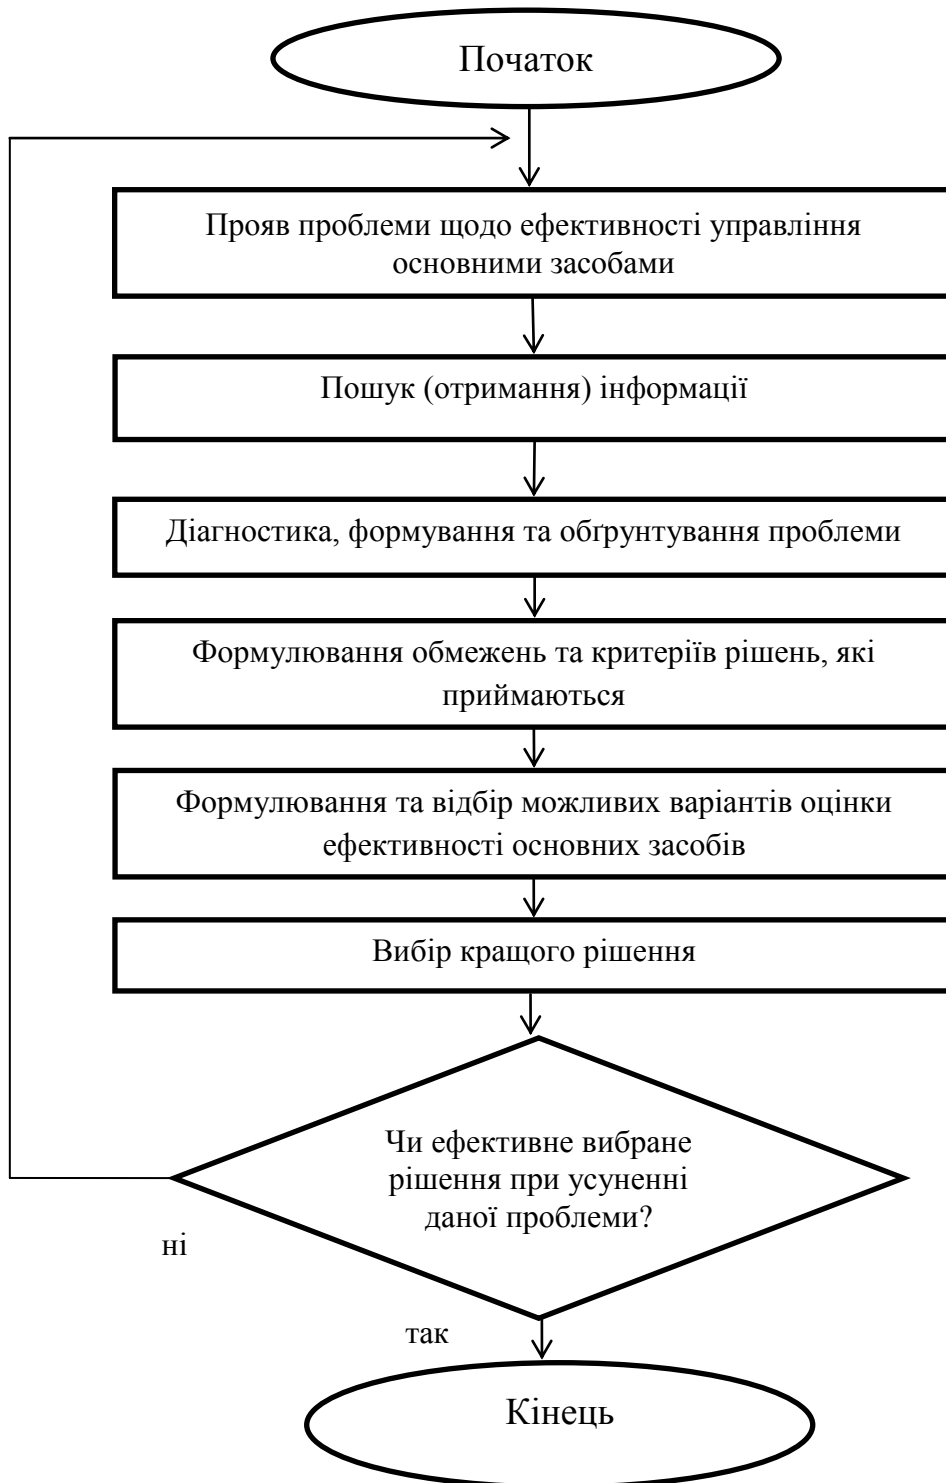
Початок

Прояв проблеми щодо ефективності управління основними засобами

Пошук (отримання) інформації

Діагностика, формування та обґрунтування проблеми

Формулювання обмежень та критеріїв рішень, які приймаються

Формулювання та відбір можливих варіантів оцінки ефективності основних засобів

Вибір кращого рішення

Чи ефективне вибране рішення при усуненні даної проблеми?

ні

так

Кінець